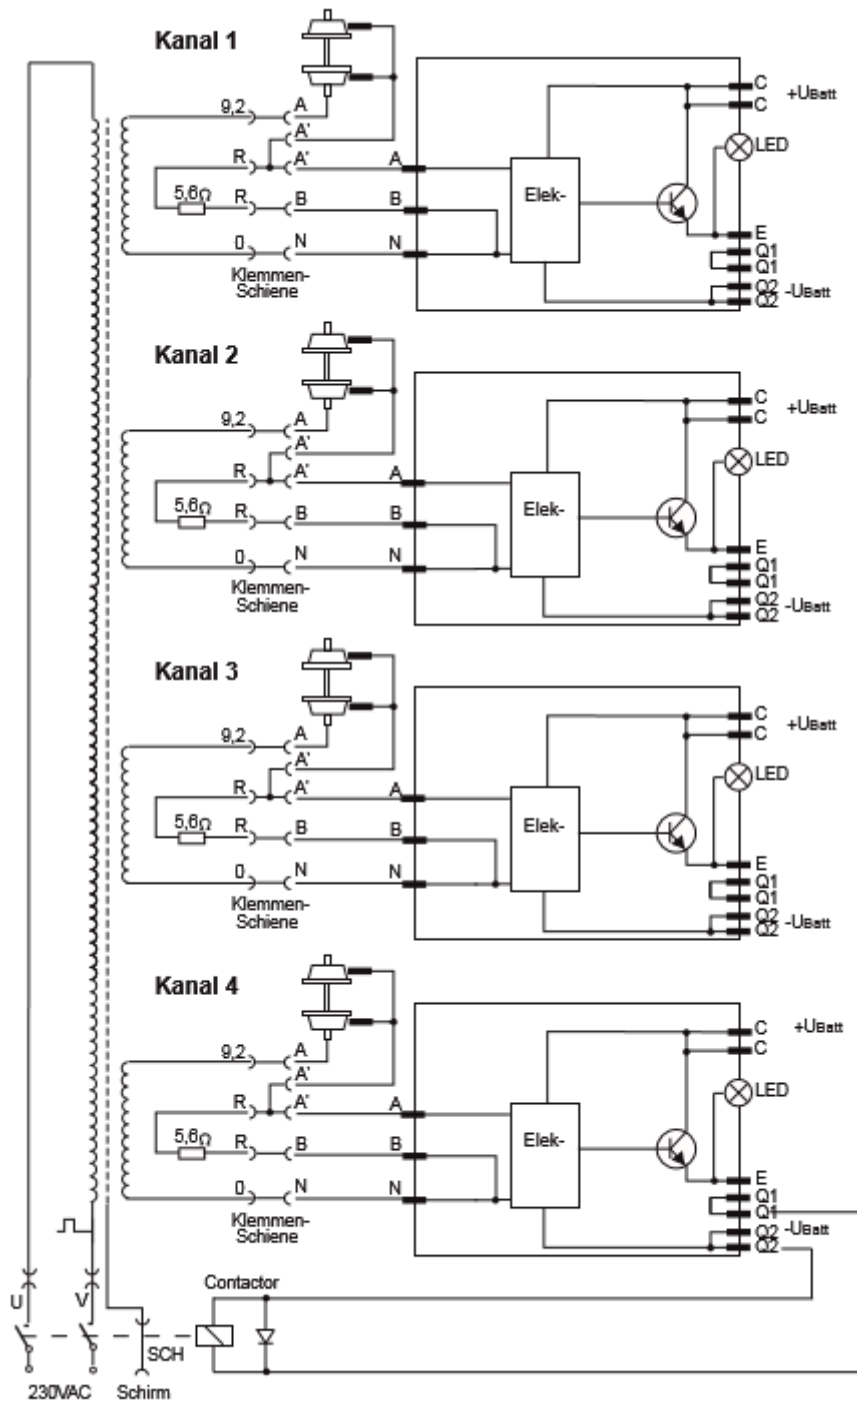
Kanal 1

9,2 A A' R A' R B 0 N
5,6Ω
Klemmen-Schiene
A B N
Elek-
C C +UBatt
LED
E Q1 Q1 Q2 Q2 -UBatt

Kanal 2

9,2 A A' R A' R B 0 N
5,6Ω
Klemmen-Schiene
A B N
Elek-
C C +UBatt
LED
E Q1 Q1 Q2 Q2 -UBatt

Kanal 3

9,2 A A' R A' R B 0 N
5,6Ω
Klemmen-Schiene
A B N
Elek-
C C +UBatt
LED
E Q1 Q1 Q2 Q2 -UBatt

Kanal 4

9,2 A A' R A' R B 0 N
5,6Ω
Klemmen-Schiene
A B N
Elek-
C C +UBatt
LED
E Q1 Q1 Q2 -UBatt Q2

U V
Contactor
SCH
230VAC Schirm